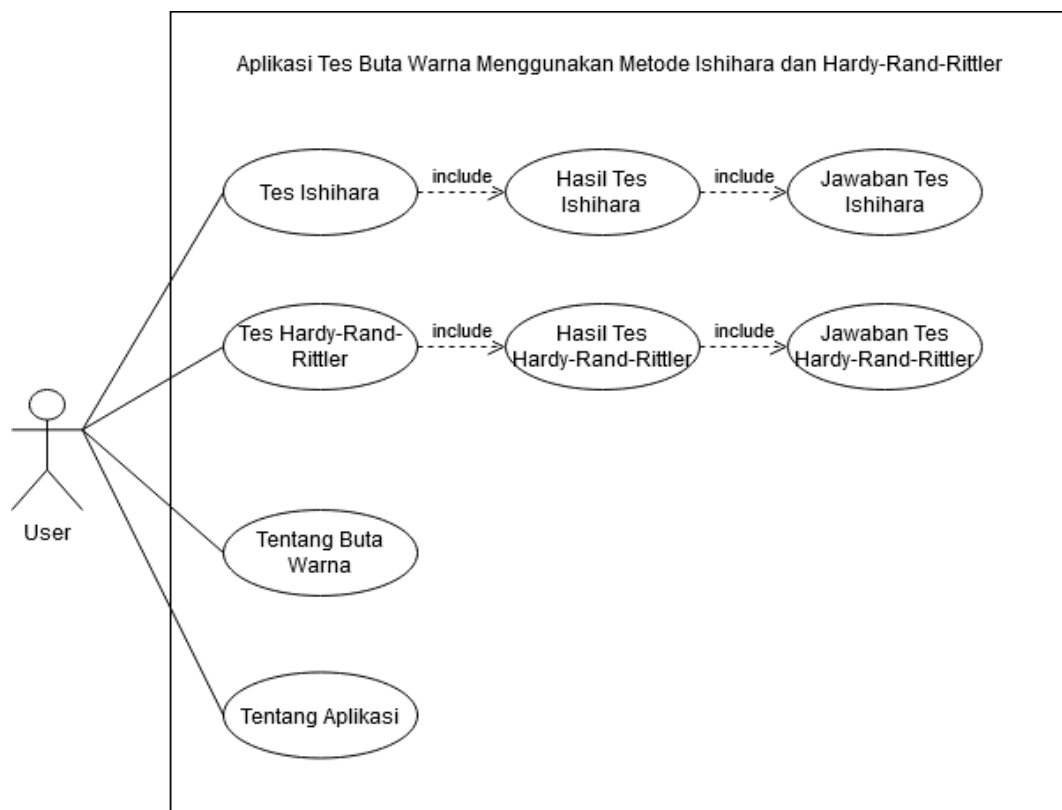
Aplikasi Tes Buta Warna Menggunakan Metode Ishihara dan Hardy-Rand-Rittler

Tes Ishihara

include

Hasil Tes Ishihara

include

Jawaban Tes Ishihara

Tes Hardy-Rand-Rittler

include

Hasil Tes Hardy-Rand-Rittler

include

Jawaban Tes Hardy-Rand-Rittler

User

Tentang Buta Warna

Tentang Aplikasi